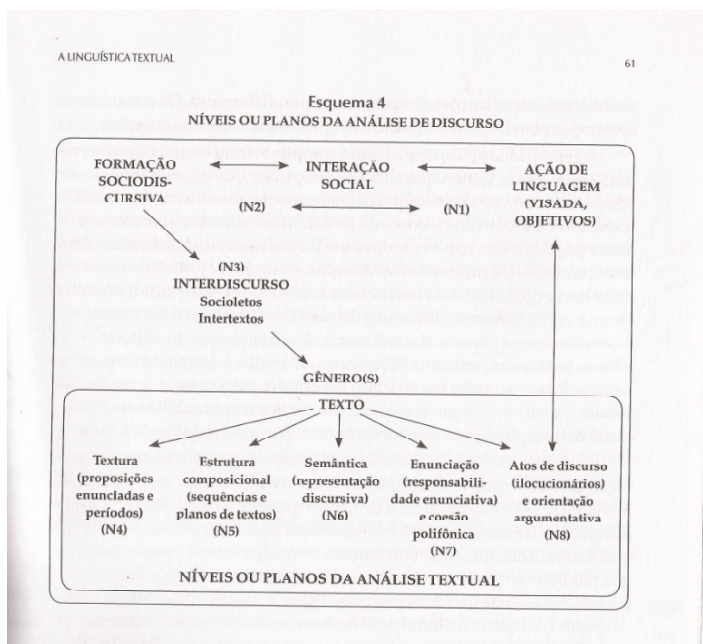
A LINGUÍSTICA TEXTUAL

61

Esquema 4
NÍVEIS OU PLANOS DA ANÁLISE DE DISCURSO

FORMAÇÃO SOCIODISCURSIVA

INTERAÇÃO SOCIAL

AÇÃO DE LINGUAGEM (VISADA, OBJETIVOS)

(N2)

(N1)

(N3)
INTERDISCURSO
Socioletos
Intertextos

GÊNERO(S)

TEXTO

Textura (proposições enunciadas e períodos) (N4)

Estrutura composicional (sequências e planos de textos) (N5)

Semântica (representação discursiva) (N6)

Enunciação (responsabilidade enunciativa) e coesão polifônica (N7)

Atos de discurso (ilocucionários) e orientação argumentativa (N8)

NÍVEIS OU PLANOS DA ANÁLISE TEXTUAL